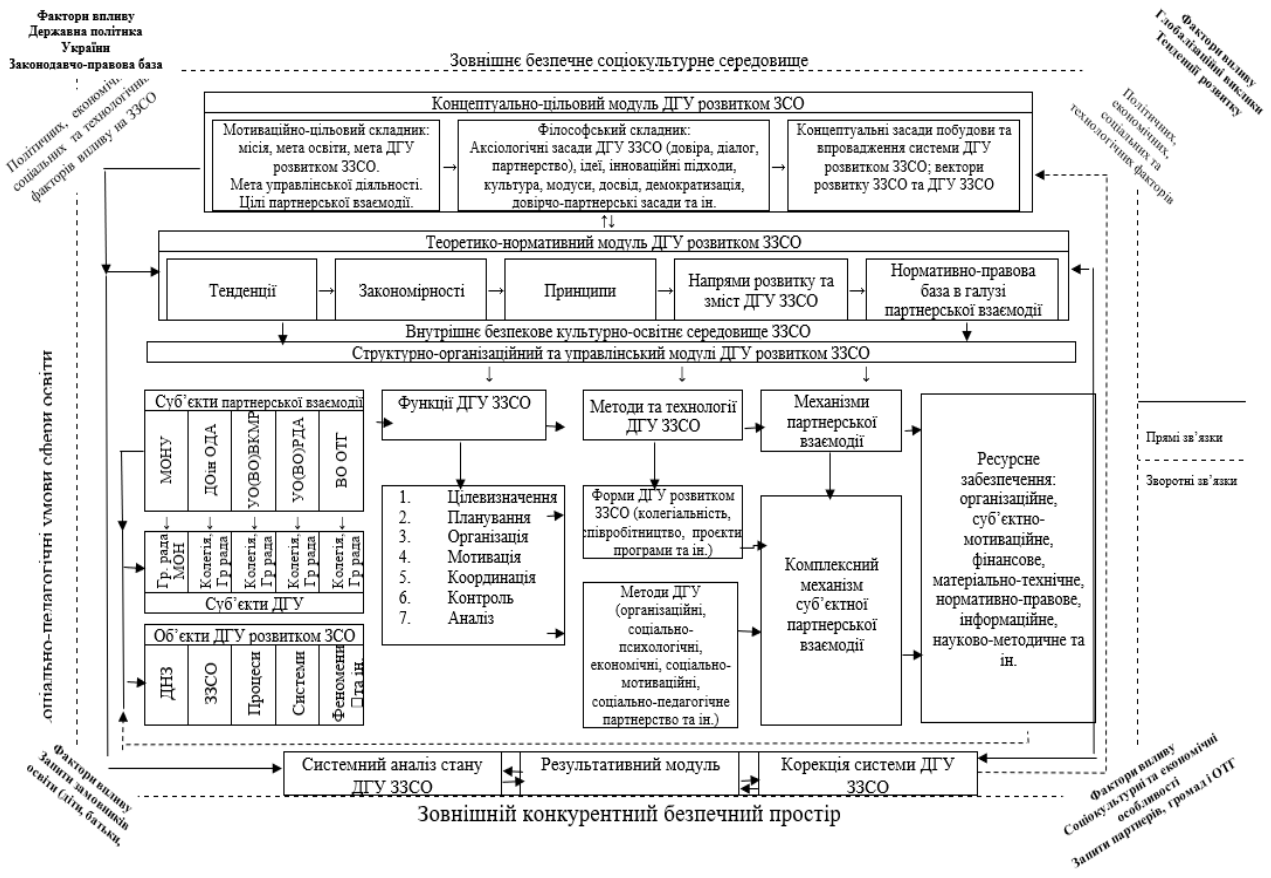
Фактори впливу
Державна політика
України
Законодавчо-правова база

Фактори впливу
Глобалізаційні виклики
Тенденції розвитку

Зовнішнє безпечне соціокультурне середовище

Політичних, економічних, соціальних та технологічних факторів впливу на ЗЗСО

Політичних, економічних, соціальних та технологічних факторів

Концептуально-цільовий модуль ДГУ розвитком ЗСО

Мотиваційно-цільовий складник: місія, мета освіти, мета ДГУ розвитком ЗЗСО. Мета управлінської діяльності. Цілі партнерської взаємодії.

Філософський складник: Аксіологічні засади ДГУ ЗЗСО (довіра, діалог, партнерство), ідеї, інноваційні підходи, культура, модуси, досвід, демократизація, довірчо-партнерські засади та ін.

Концептуальні засади побудови та впровадження системи ДГУ розвитком ЗЗСО; вектори розвитку ЗЗСО та ДГУ ЗЗСО

Теоретико-нормативний модуль ДГУ розвитком ЗЗСО

Тенденції

Закономірності

Принципи

Напрями розвитку та зміст ДГУ ЗЗСО

Нормативно-правова база в галузі партнерської взаємодії

Внутрішнє безпекове культурно-освітнє середовище ЗЗСО

Структурно-організаційний та управлінський модулі ДГУ розвитком ЗЗСО

Соціально-педагогічні умови сфери освіти

Суб'єкти партнерської взаємодії

МОНУ

ДОін ОДА

УО(ВО)ВКМР

УО(ВО)РДА

ВО ОТГ

Гр. рада МОН

Колегія, Гр рада

Колегія, Гр рада

Колегія, Гр рада

Колегія, Гр рада

Суб'єкти ДГУ

Об'єкти ДГУ розвитком ЗСО

ДНЗ

ЗЗСО

Процеси

Системи

Феномени та ін.

Функції ДГУ ЗЗСО

1. Цілевизначення
2. Планування
3. Організація
4. Мотивація
5. Координація
6. Контроль
7. Аналіз

Методи та технології ДГУ ЗЗСО

Форми ДГУ розвитком ЗЗСО (колегіальність, співробітництво, проєкти програми та ін.)

Методи ДГУ (організаційні, соціально-психологічні, економічні, соціально-мотиваційні, соціально-педагогічне партнерство та ін.)

Механізми партнерської взаємодії

Комплексний механізм суб'єктної партнерської взаємодії

Ресурсне забезпечення: організаційне, суб'єктно-мотиваційне, фінансове, матеріально-технічне, нормативно-правове, інформаційне, науково-методичне та ін.

Прямі зв'язки

Зворотні зв'язки

Фактори впливу
Запити замовників освіти (діти, батьки,

Системний аналіз стану ДГУ ЗЗСО

Результативний модуль

Корекція системи ДГУ ЗЗСО

Фактори впливу
Соціокультурні та економічні особливості
Запити партнерів, громад і ОТГ

Зовнішній конкурентний безпечний простір